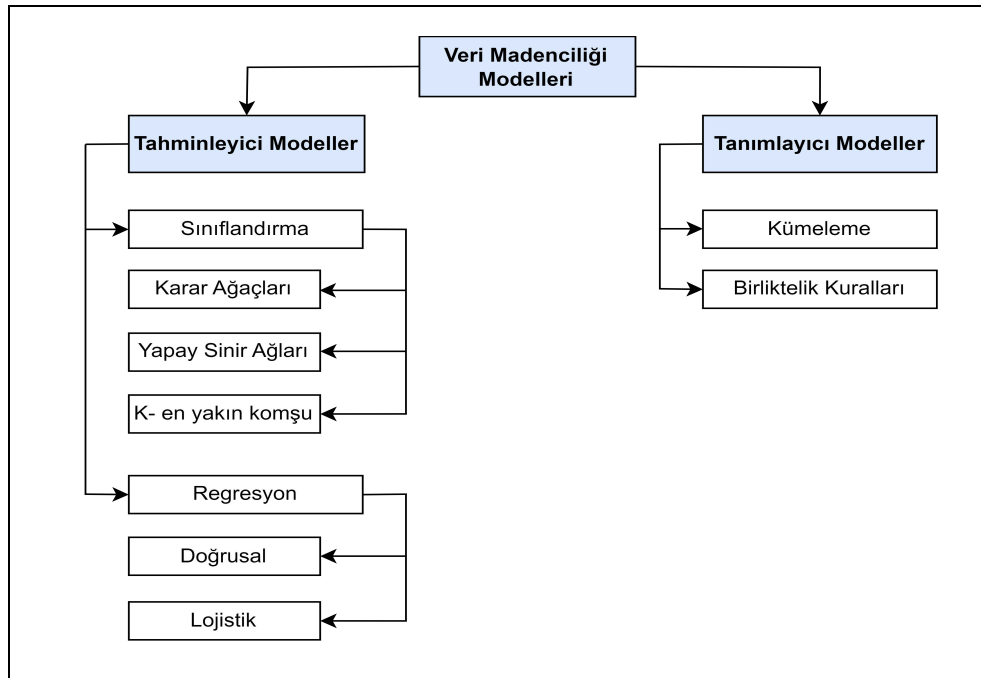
Veri Madenciliği Modelleri

Tahminleyici Modeller

Tanımlayıcı Modeller

Sınıflandırma

Karar Ağaçları

Yapay Sinir Ağları

K- en yakın komşu

Regresyon

Doğrusal

Lojistik

Kümeleme

Birliktelik Kuralları